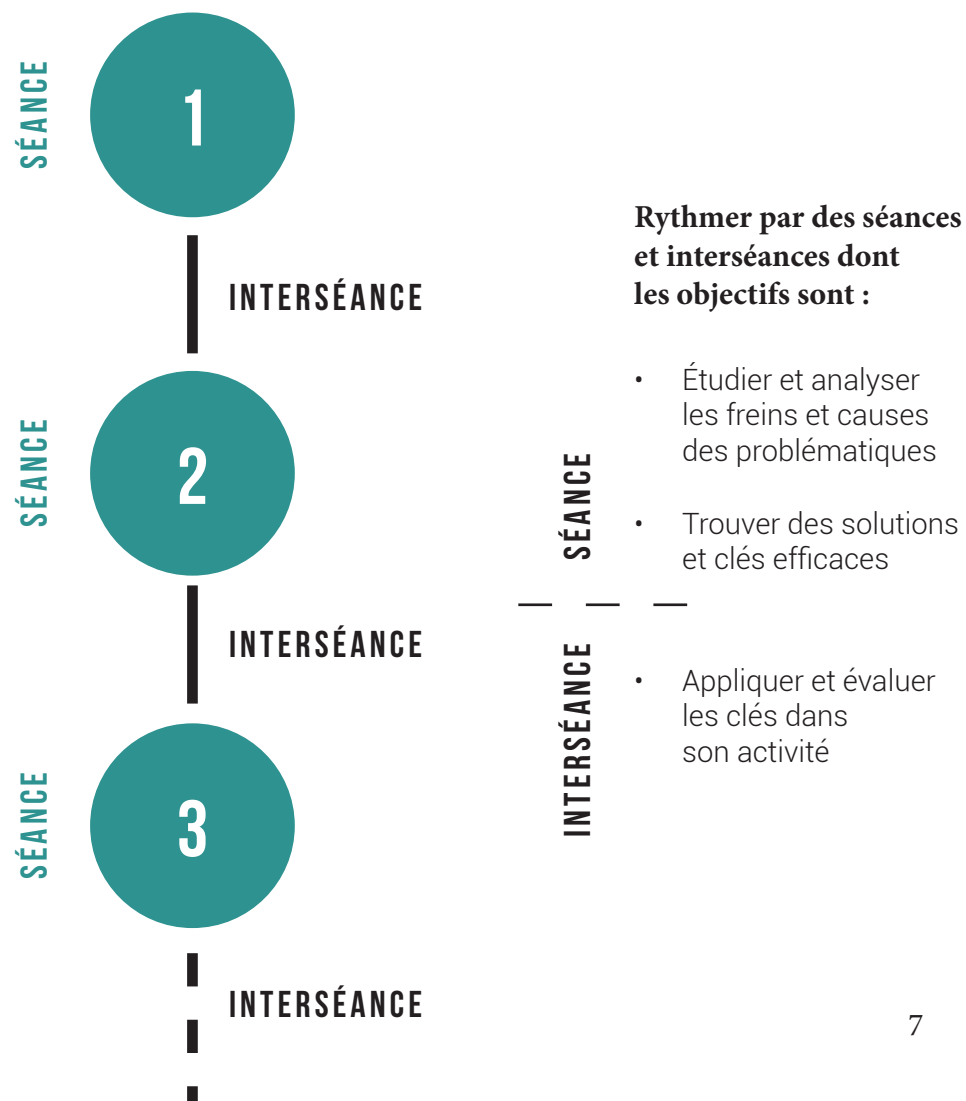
SÉANCE

1

INTERSÉANCE

SÉANCE

2

INTERSÉANCE

SÉANCE

3

INTERSÉANCE

Rythmer par des séances et interséances dont les objectifs sont :

SÉANCE

• Étudier et analyser les freins et causes des problématiques

• Trouver des solutions et clés efficaces

INTERSÉANCE

• Appliquer et évaluer les clés dans son activité

7